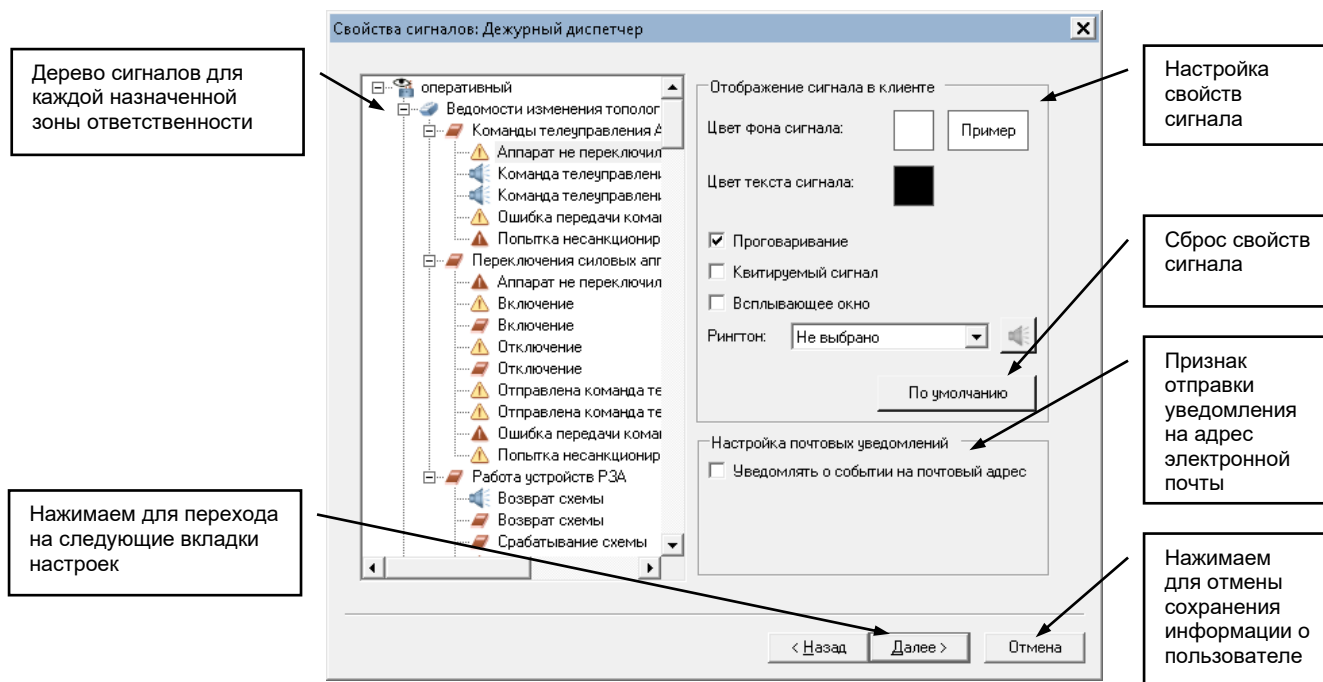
Свойства сигналов: Дежурный диспетчер

Дерево сигналов для каждой назначенной зоны ответственности

оперативный
Ведомости изменения тополог
Команды телеуправления А
Аппарат не переключил
Команда телеуправлени
Команда телеуправлени
Ошибка передачи кома
Попытка несанкционир
Переключения силовых апп
Аппарат не переключил
Включение
Включение
Отключение
Отключение
Отправлена команда те
Отправлена команда те
Ошибка передачи кома
Попытка несанкционир
Работа устройств РЗА
Возврат схемы
Возврат схемы
Срабатывание схемы

Отображение сигнала в клиенте
Цвет фона сигнала:
Пример
Цвет текста сигнала:
☑ Проговаривание
☐ Квитируемый сигнал
☐ Всплывающее окно
Рингтон: Не выбрано
По умолчанию

Настройка почтовых уведомлений
☐ Уведомлять о событии на почтовый адрес

Настройка свойств сигнала

Сброс свойств сигнала

Признак отправки уведомления на адрес электронной почты

Нажимаем для перехода на следующие вкладки настроек

< Назад
Далее >
Отмена

Нажимаем для отмены сохранения информации о пользователе